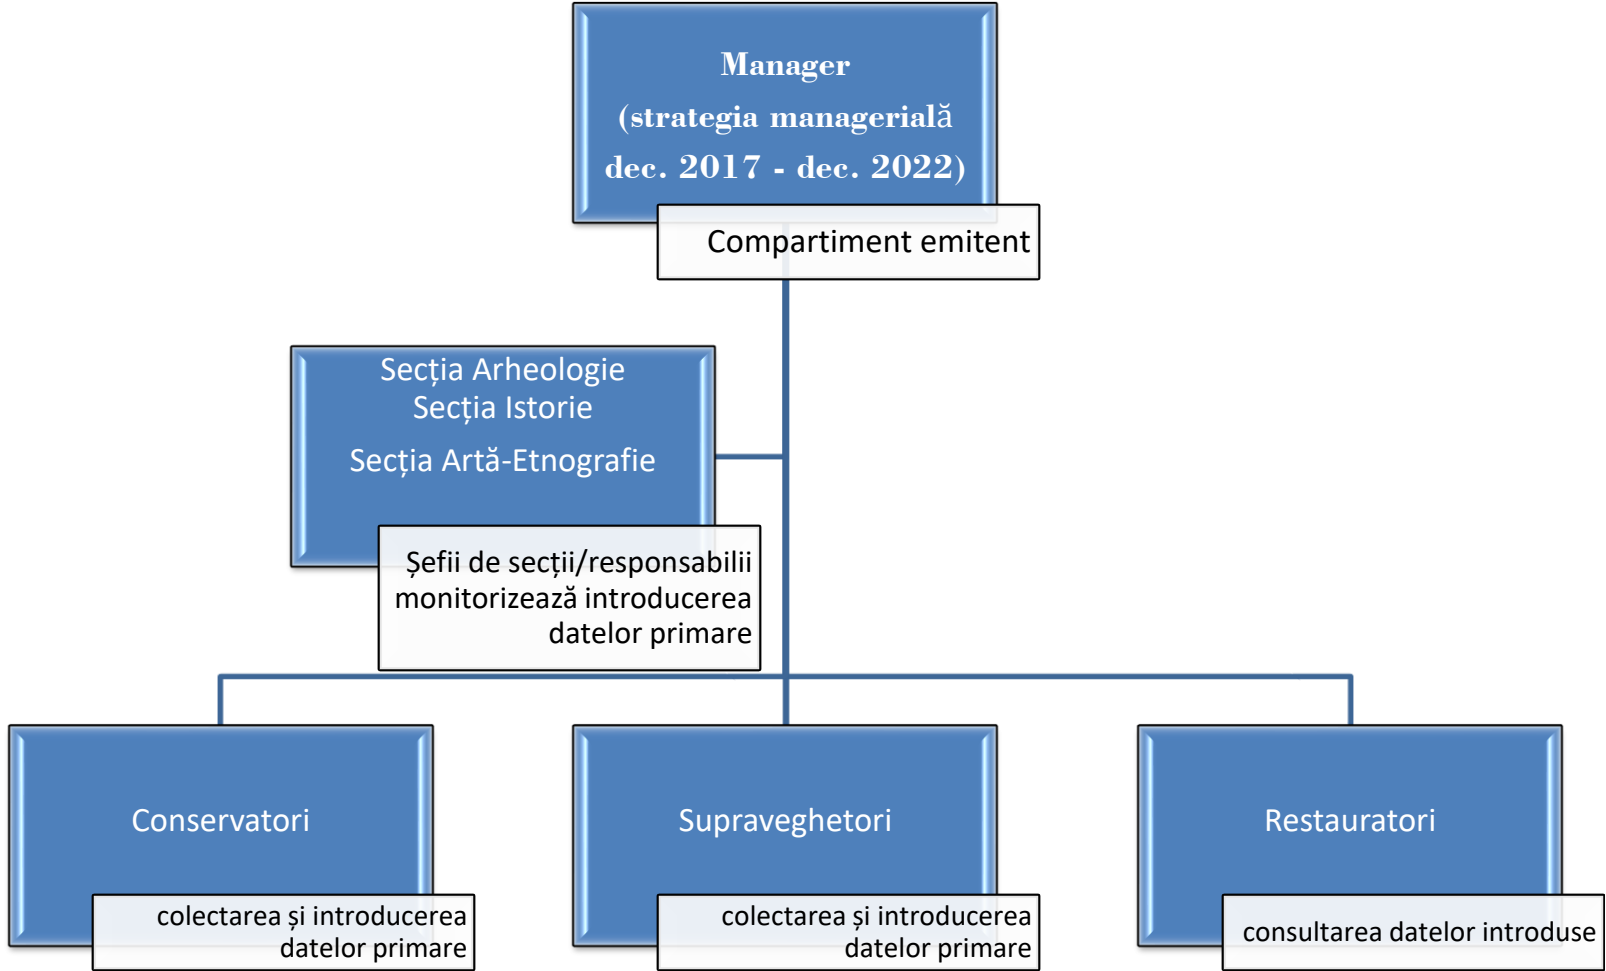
Manager
(strategia managerială dec. 2017 - dec. 2022)

Compartiment emitent

Secția Arheologie
Secția Istorie
Secția Artă-Etnografie

Șefii de secții/responsabilii monitorizează introducerea datelor primare

Conservatori

colectarea și introducerea datelor primare

Supraveghetori

colectarea și introducerea datelor primare

Restauratori

consultarea datelor introduse